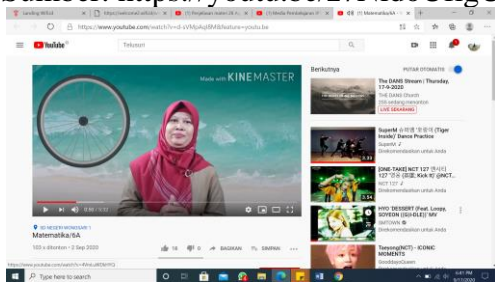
Landing WiSel | https://web.ocial.id/video | (1) Penjelasan materi di | (1) Media Pembelajaran | (1) Matematika/6A

https://www.youtube.com/watch?v=d-sVMpAqIBM&feature=youtu.be

YouTube ID

Telusuri

Made with KINEMASTER

Berikutnya

PUTAR OTOMATIS

The DANS Stream | Thursday, 17-9-2020

THE DANS Church

255 sedang menonton

LIVE SEKARANG

SuperM 슈퍼엠 '호랑이 (Tiger Inside)' Dance Practice

SuperM

Direkomendasikan untuk Anda

[ONE-TAKE] NCT 127 엔시티 127 '영웅 (英雄; Kick It)' @NCT...

NCT 127

Direkomendasikan untuk Anda

HYO 'DESSERT (Feat. Loopy, SOYEON ((G)I-DLE))' MV

SMTOWN

Direkomendasikan untuk Anda

Taeyong(NCT) - ICONIC MOMENTS

Direkomendasikan untuk Anda

0:00 / 0:32

SD NEGERI MONDANG 1

Matematika/6A

103 x ditonton • 2 Sep 2020

18 0 BAGIKAN SIMPAN

https://www.youtube.com/watch?v=d-sVMpAqIBM

Type here to search

4:01 PM 9/17/2020